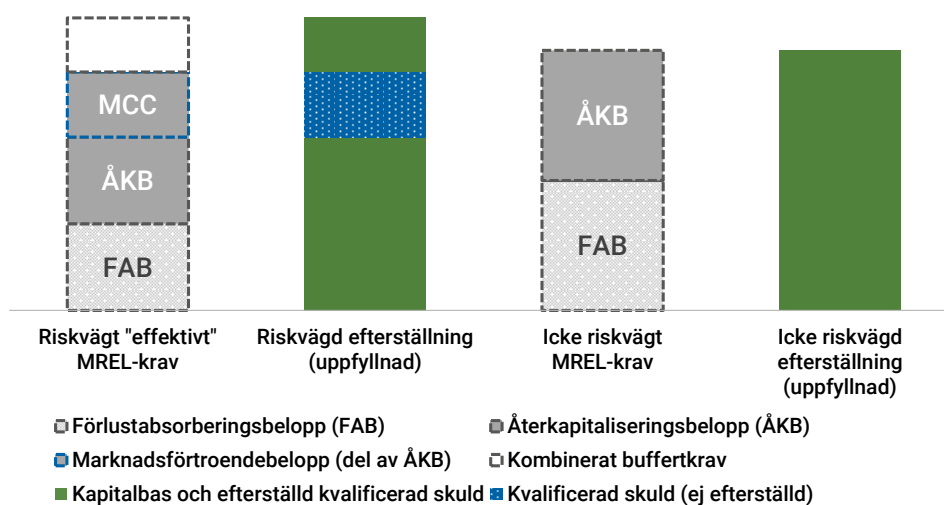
MCC
ÅKB
FAB
ÅKB
FAB

Riskvägt "effektivt" MREL-krav
Riskvägd efterställning (uppfyllnad)
Icke riskvägt MREL-krav
Icke riskvägd efterställning (uppfyllnad)

Förlustabsorberingsbelopp (FAB)
Återkapitaliseringsbelopp (ÅKB)
Marknadsförtroendebelopp (del av ÅKB)
Kombinerat buffertkrav
Kapitalbas och efterställd kvalificerad skuld
Kvalificerad skuld (ej efterställd)